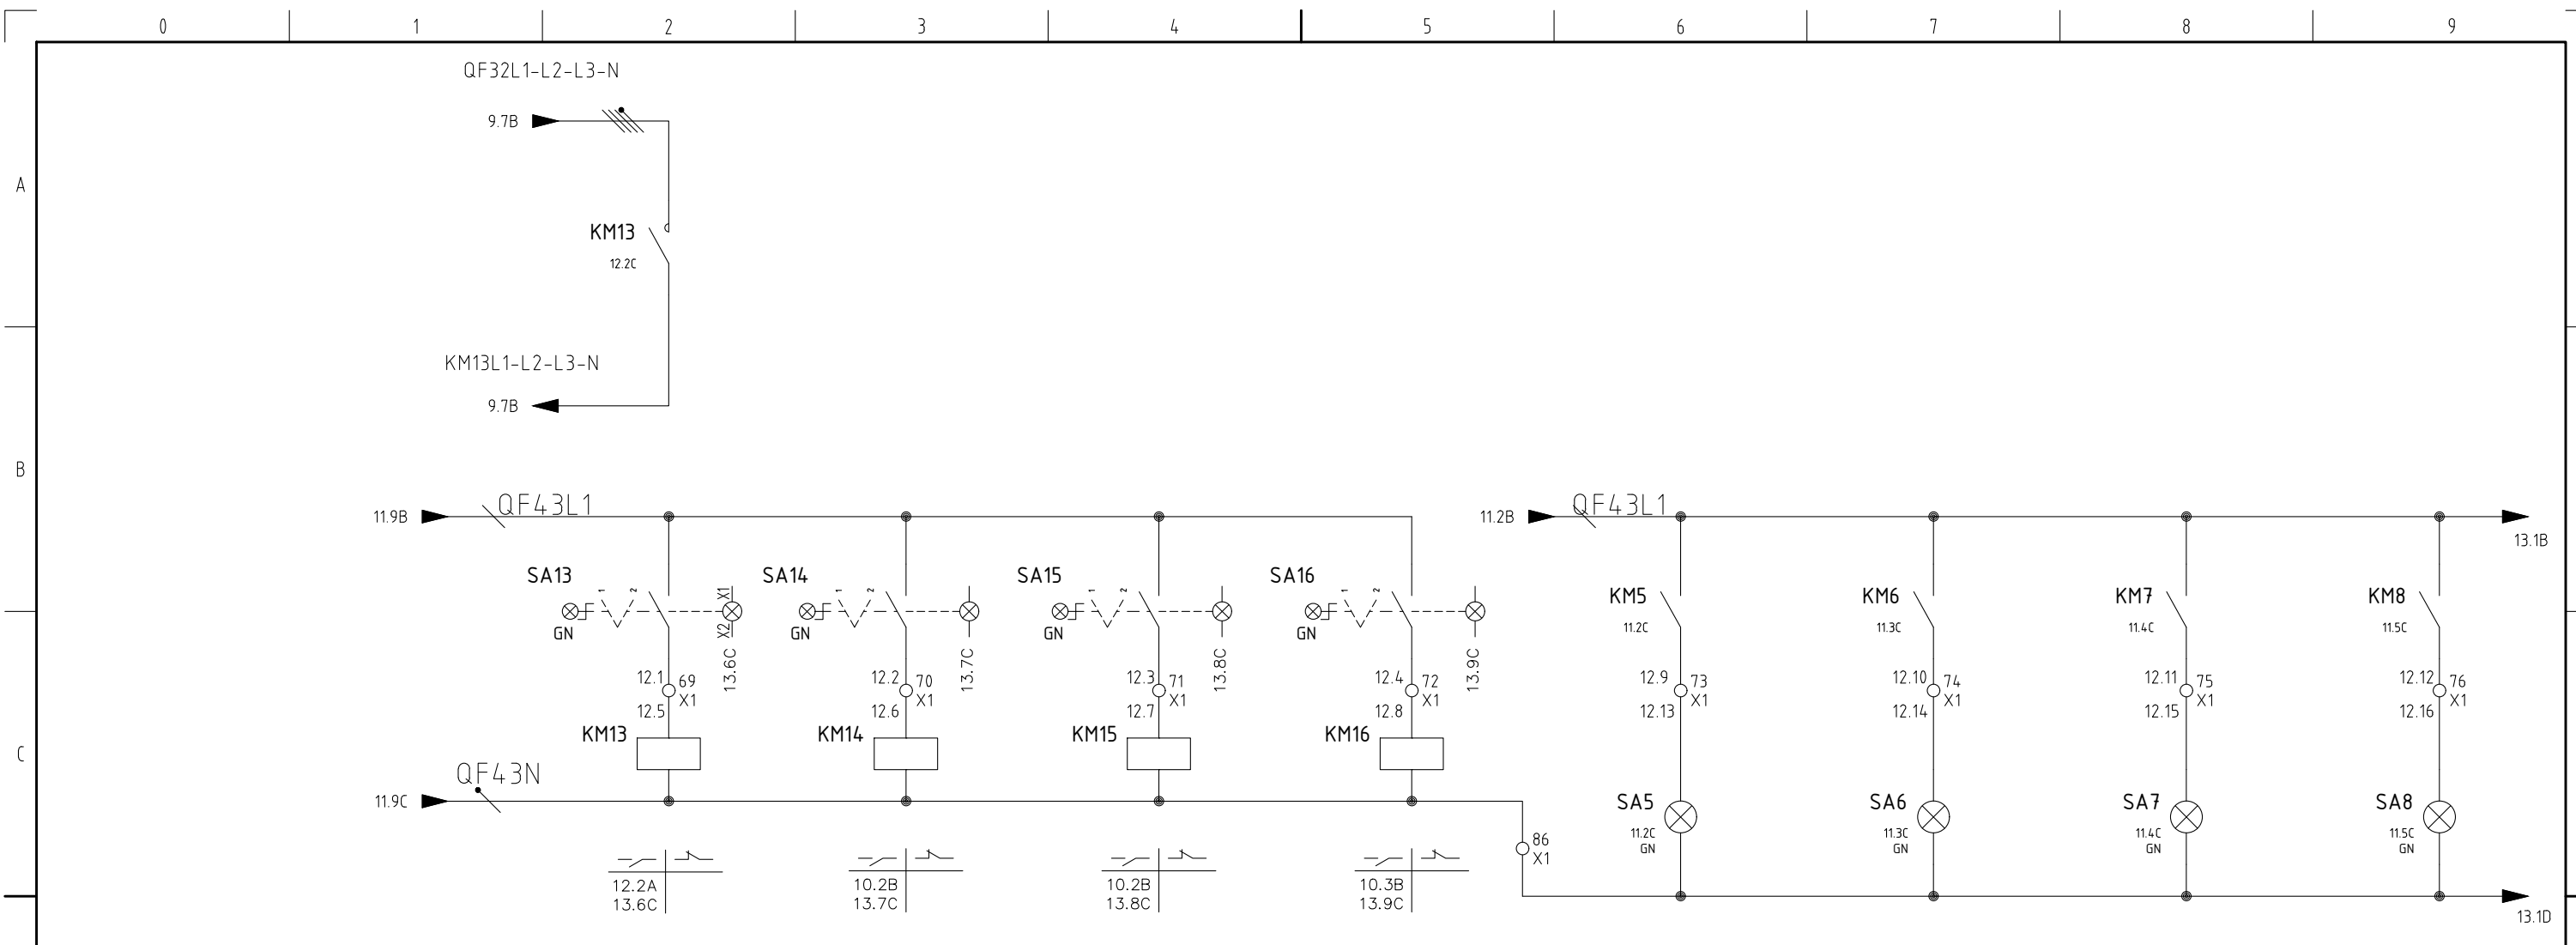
0 1 2 3 4 5 6 7 8 9

A

B

C

QF32L1-L2-L3-N

9.7B

KM13
12.2C

KM13L1-L2-L3-N

9.7B

11.9B QF43L1

11.2B QF43L1

13.1B

SA13
GN
X1
X2
13.6C
12.1 69 X1
12.5
KM13

SA14
GN
13.7C
12.2 70 X1
12.6
KM14

SA15
GN
13.8C
12.3 71 X1
12.7
KM15

SA16
GN
13.9C
12.4 72 X1
12.8
KM16

KM5
11.2C
12.9 73 X1
12.13
SA5
11.2C
GN

KM6
11.3C
12.10 74 X1
12.14
SA6
11.3C
GN

KM7
11.4C
12.11 75 X1
12.15
SA7
11.4C
GN

KM8
11.5C
12.12 76 X1
12.16
SA8
11.5C
GN

11.9C QF43N

86 X1

12.2A
13.6C

10.2B
13.7C

10.2B
13.8C

10.3B
13.9C

13.1D